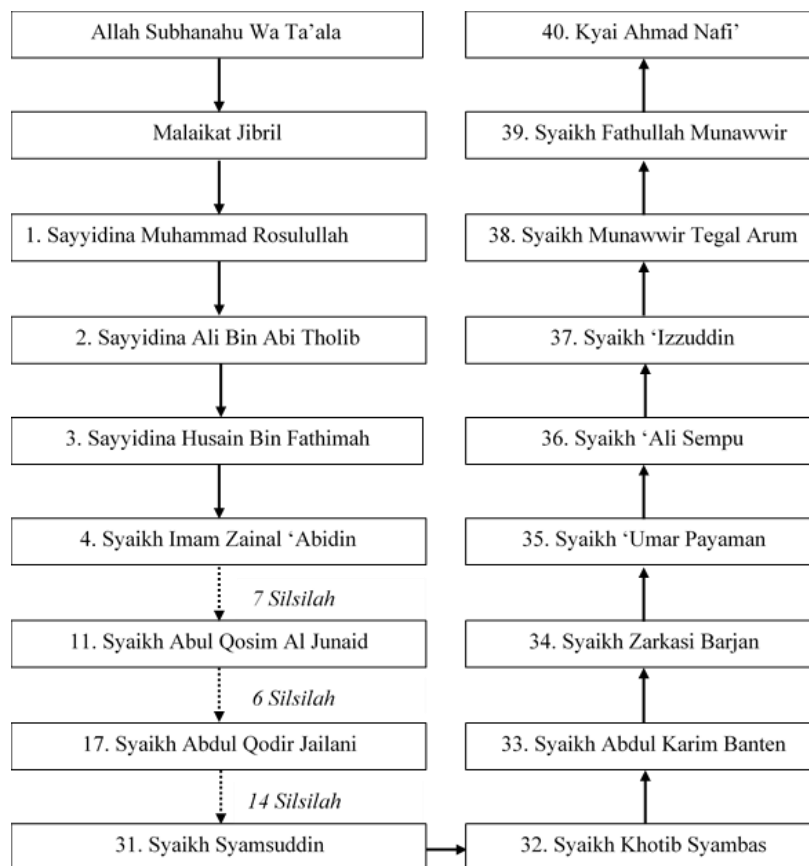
Allah Subhanahu Wa Ta'ala

Malaikat Jibril

1. Sayyidina Muhammad Rosulullah

2. Sayyidina Ali Bin Abi Tholib

3. Sayyidina Husain Bin Fathimah

4. Syaikh Imam Zainal 'Abidin

7 Silsilah

11. Syaikh Abul Qosim Al Junaid

6 Silsilah

17. Syaikh Abdul Qodir Jailani

14 Silsilah

31. Syaikh Syamsuddin

32. Syaikh Khotib Syambas

33. Syaikh Abdul Karim Banten

34. Syaikh Zarkasi Barjan

35. Syaikh 'Umar Payaman

36. Syaikh 'Ali Sempu

37. Syaikh 'Izzuddin

38. Syaikh Munawwir Tegal Arum

39. Syaikh Fathullah Munawwir

40. Kyai Ahmad Nafi'